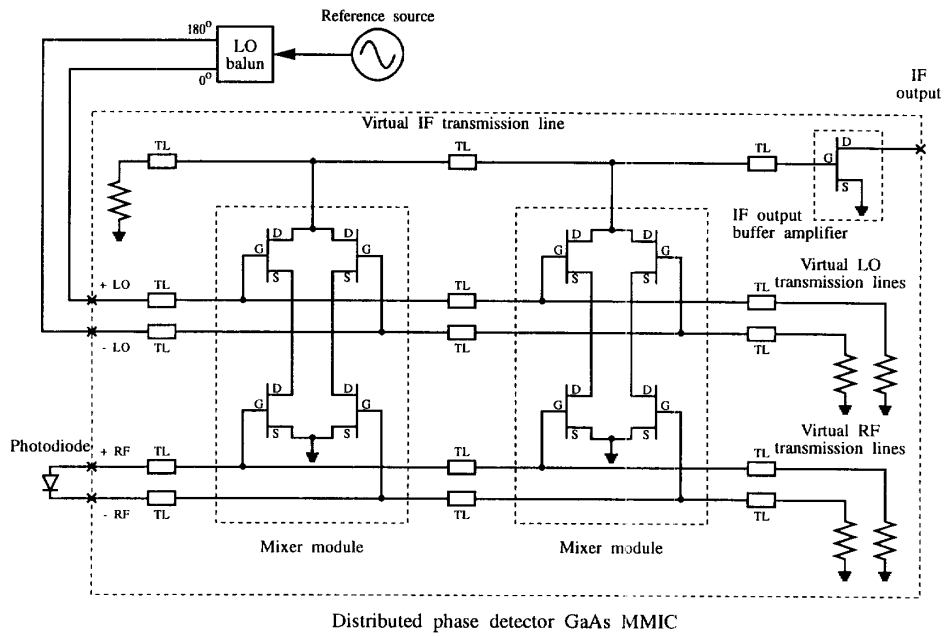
Reference source

LO balun

$180^0$

$0^0$

IF output

Virtual IF transmission line

TL

TL

TL

G D S

IF output buffer amplifier

D D G G S S

D D G G S S

+ LO

- LO

TL TL TL TL TL TL

Virtual LO transmission lines

D D G G S S

D D G G S S

Photodiode

+ RF

- RF

TL TL TL TL TL TL

Virtual RF transmission lines

Mixer module

Mixer module

Distributed phase detector GaAs MMIC